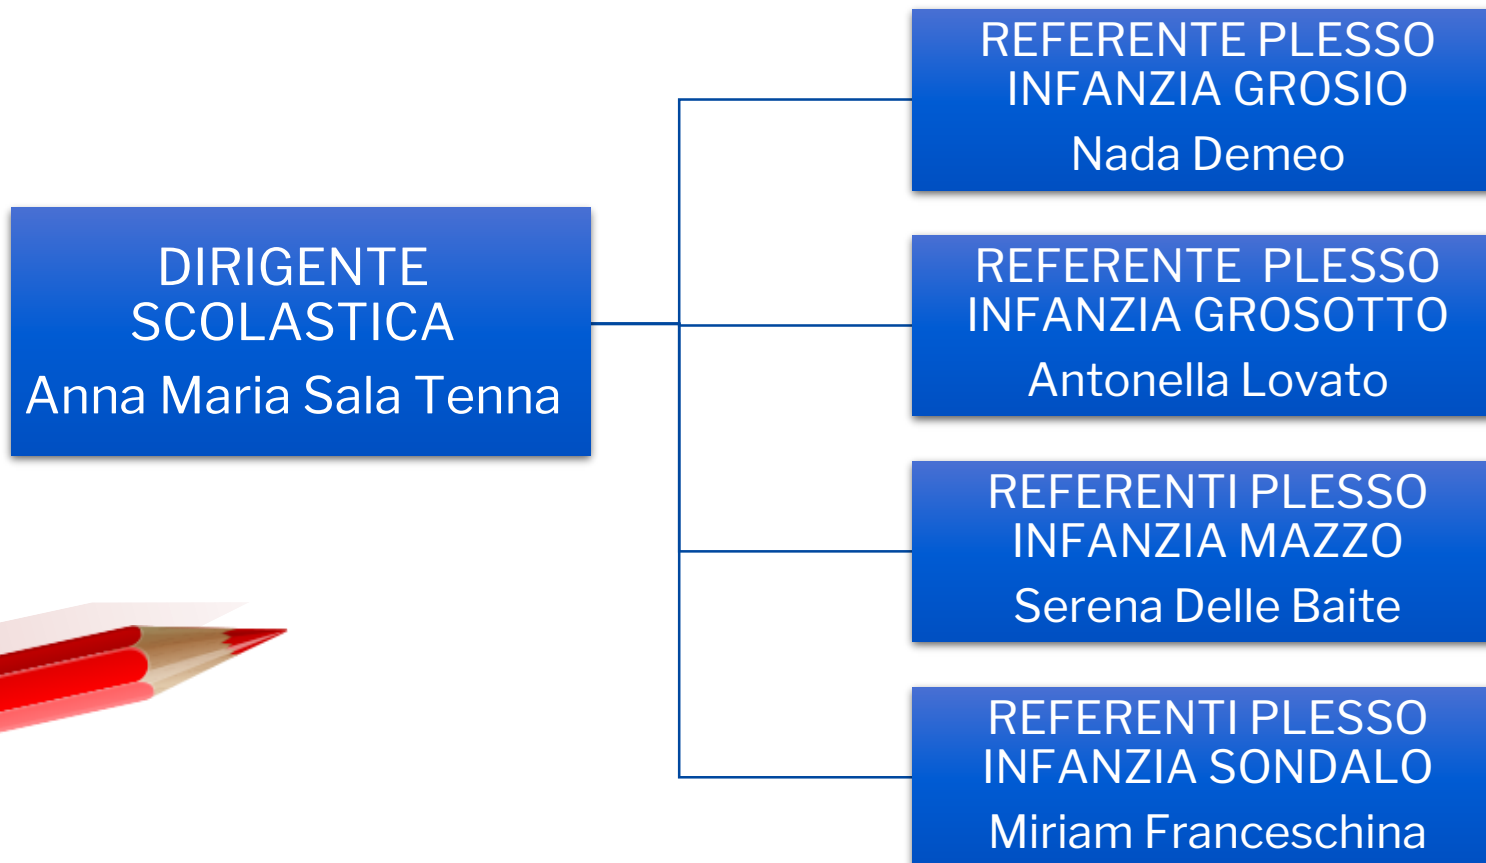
DIRIGENTE SCOLASTICA
Anna Maria Sala Tenna

REFERENTE PLESSO INFANZIA GROSIO
Nada Demeo

REFERENTE PLESSO INFANZIA GROSOTTO
Antonella Lovato

REFERENTI PLESSO INFANZIA MAZZO
Serena Delle Baite

REFERENTI PLESSO INFANZIA SONDALO
Miriam Franceschina